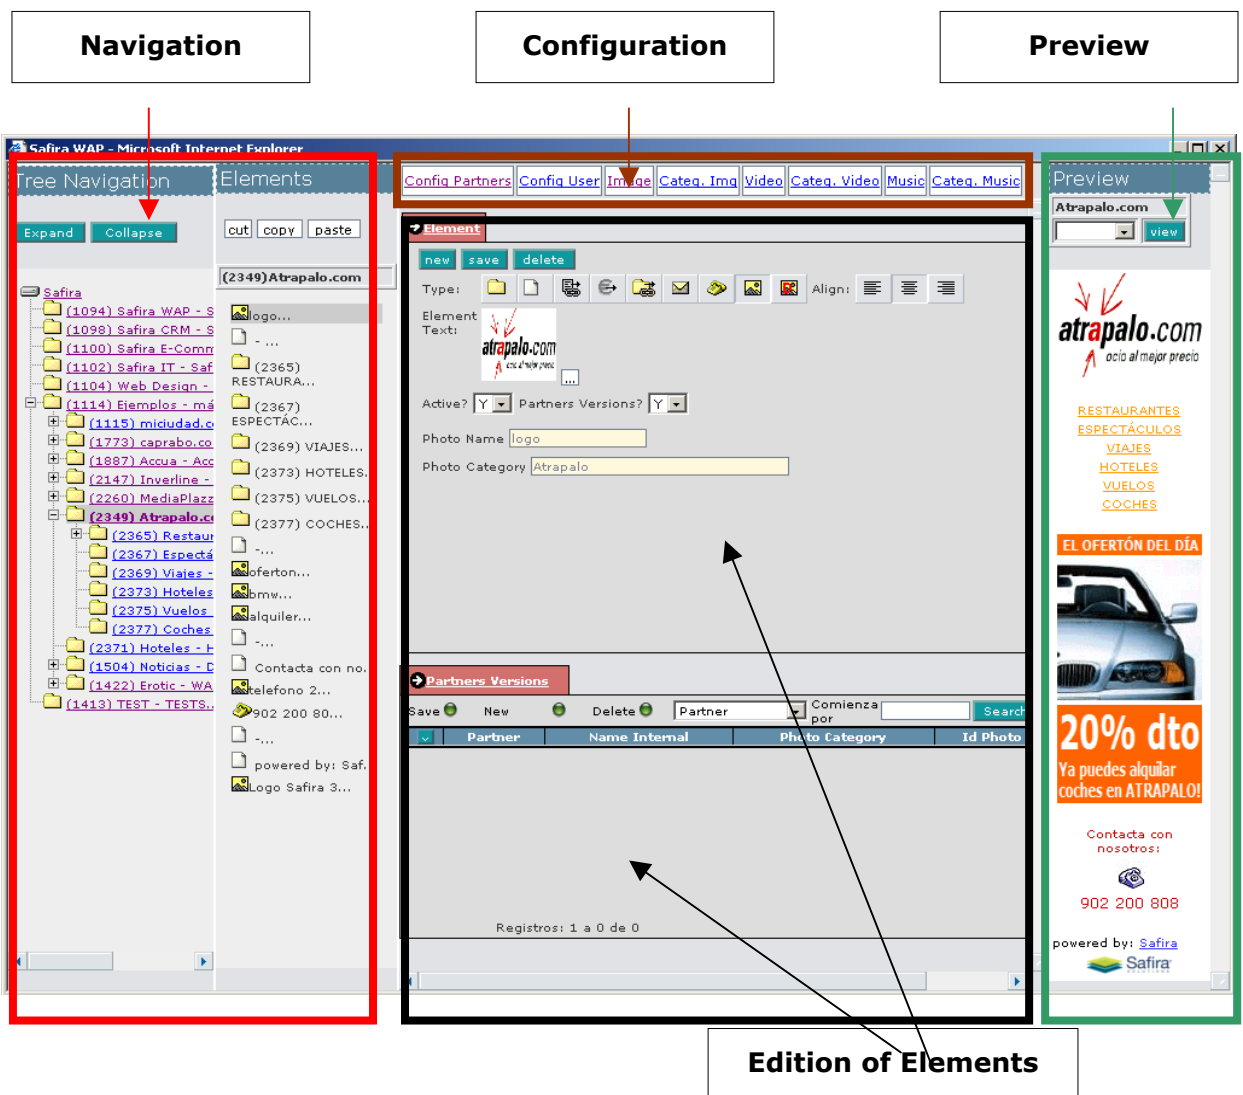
Navigation

Configuration

Preview

Safira WAP - Microsoft Internet Explorer

Tree Navigation

Expand Collapse

Safira
(1094) Safira WAP - S
(1098) Safira CRM - S
(1100) Safira E-Comm
(1102) Safira IT - Saf
(1104) Web Design -
(1114) Ejemplos - má
(1115) miciudad.c
(1773) caprabo.co
(1887) Accua - Acc
(2147) Inverline -
(2260) MediaPlazz
(2349) Atrapalo.c
(2365) Restaur
(2367) Espectá
(2369) Viajes -
(2373) Hoteles
(2375) Vuelos
(2377) Coches
(2371) Hoteles - H
(1504) Noticias - D
(1422) Erotic - WA
(1413) TEST - TESTS.

Elements

cut copy paste

(2349)Atrapalo.com

logo...
-...
(2365) RESTAURA...
(2367) ESPECTÁC...
(2369) VIAJES...
(2373) HOTELES.
(2375) VUELOS...
(2377) COCHES.
-...
oferton...
bmw...
alquiler...
-...
Contacta con no.
telefono 2...
902 200 80...
-...
powered by: Saf.
Logo Safira 3...

Config Partners | Config User | Image | Categ. Img | Video | Categ. Video | Music | Categ. Music

Element

new save delete

Type:

Align:

Element Text:

atrapalo.com

Active? Y Partners Versions? Y

Photo Name logo

Photo Category Atrapalo

Partners Versions

Save New Delete Partner Comienza por Search

| Partner | Name Internal | Photo Category | Id Photo |
|---|---|---|---|

Registros: 1 a 0 de 0

Preview

Atrapalo.com

view

atrapalo.com
ocio al mejor precio

RESTAURANTES
ESPECTÁCULOS
VIAJES
HOTELES
VUELOS
COCHES

EL OFERTÓN DEL DÍA

20% dto
Ya puedes alquilar coches en ATRAPALO!

Contacta con nosotros:

902 200 808

powered by: Safira

Safira

Edition of Elements